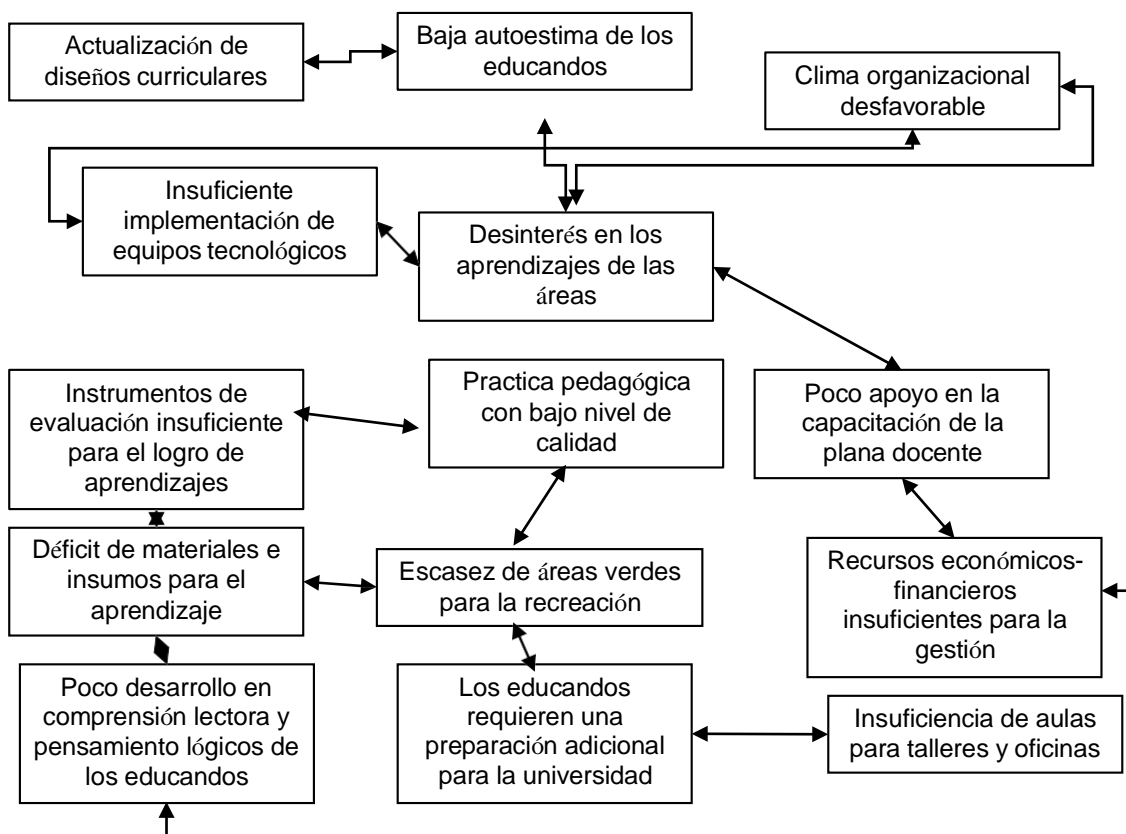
Actualización de diseños curriculares

Baja autoestima de los educandos

Clima organizacional desfavorable

Insuficiente implementación de equipos tecnológicos

Desinterés en los aprendizajes de las áreas

Instrumentos de evaluación insuficiente para el logro de aprendizajes

Practica pedagógica con bajo nivel de calidad

Poco apoyo en la capacitación de la plana docente

Déficit de materiales e insumos para el aprendizaje

Escasez de áreas verdes para la recreación

Recursos económicos-financieros insuficientes para la gestión

Poco desarrollo en comprensión lectora y pensamiento lógicos de los educandos

Los educandos requieren una preparación adicional para la universidad

Insuficiencia de aulas para talleres y oficinas